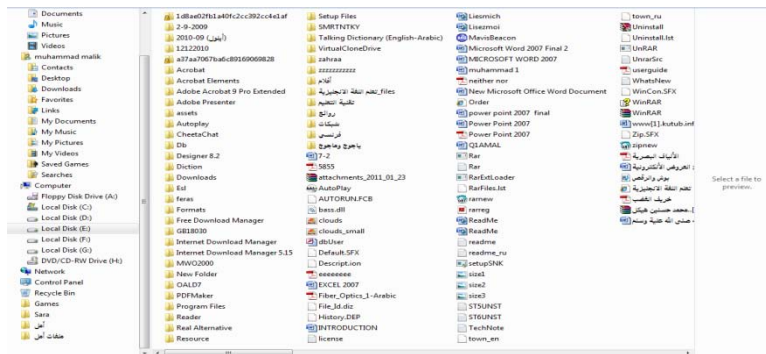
Documents
Music
Pictures
Videos
muhammad malik
Contacts
Desktop
Downloads
Favorites
Links
My Documents
My Music
My Pictures
My Videos
Saved Games
Searches
Computer
Floppy Disk Drive (A:)
Local Disk (C:)
Local Disk (D:)
Local Disk (E:)
Local Disk (F:)
Local Disk (G:)
DVD/CD-RW Drive (H:)
Network
Control Panel
Recycle Bin
Games
Sara
أمل
ملفات أمل

1d8ae02fb1a40fc2cc392cc4e1af
2-9-2009
2010-09 (أيلول)
12122010
a37aa7067ba6c89169069828
Acrobat
Acrobat Elements
Adobe Acrobat 9 Pro Extended
Adobe Presenter
assets
Autoplay
CheetaChat
Db
Designer 8.2
Diction
Downloads
Esl
feras
Formats
Free Download Manager
G818030
Internet Download Manager
Internet Download Manager 5.15
MWO2000
New Folder
OALD7
PDFMaker
Program Files
Reader
Real Alternative
Resource

Setup Files
SMRTNTKY
Talking Dictionary (English-Arabic)
VirtualCloneDrive
zahraa
zzzzzzzzzz
أفلام
تعلم اللغة الانجليزية_files
تقنية التعليم
روائع
شبكات
فرنسي
ياجوج وماجوج
7-2
5855
attachments_2011_01_23
AutoPlay
AUTORUN.FCB
bass.dll
clouds
clouds_small
dbUser
Default.SFX
Descript.ion
eeeeeeee
EXCEL 2007
Fiber_Optics_1-Arabic
File_Id.diz
History.DEP
INTRODUCTION
license

Liesmich
Lisezmoi
MavisBeacon
Microsoft Word 2007 Final 2
MICROSOFT WORD 2007
muhammad 1
neither nor
New Microsoft Office Word Document
Order
power point 2007 final
Power Point 2007
Power Point 2007
Q1AMAL
Rar
Rar
RarExtLoader
RarFiles.lst
rarnew
rarreg
ReadMe
ReadMe
readme
readme_ru
setupSNK
size1
size2
size3
ST5UNST
ST6UNST
TechNote
town_en

town_ru
Uninstall
Uninstall.lst
UnRAR
UnrarSrc
userguide
WhatsNew
WinCon.SFX
WinRAR
WinRAR
www[1].kutub.inf
Zip.SFX
zipnew
الألعاب البصرية
العروض الالكترونية
بوش والرئيس
تعلم اللغة الانجليزية
خريف الغضب
محمد حسنين هيكل
صلى الله عليه وسلم

Select a file to preview.